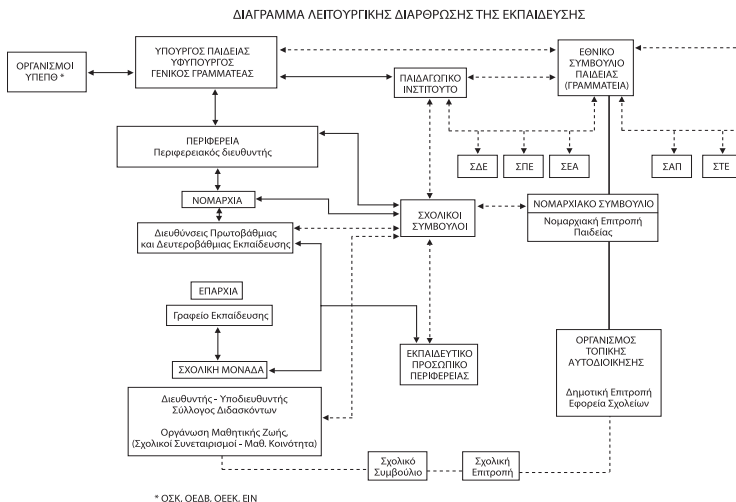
ΔΙΑΓΡΑΜΜΑ ΛΕΙΤΟΥΡΓΙΚΗΣ ΔΙΑΡΘΡΩΣΗΣ ΤΗΣ ΕΚΠΑΙΔΕΥΣΗΣ

ΟΡΓΑΝΙΣΜΟΙ ΥΠΕΠΘ *

ΥΠΟΥΡΓΟΣ ΠΑΙΔΕΙΑΣ
ΥΦΥΠΟΥΡΓΟΣ
ΓΕΝΙΚΟΣ ΓΡΑΜΜΑΤΕΑΣ

ΠΑΙΔΑΓΩΓΙΚΟ ΙΝΣΤΙΤΟΥΤΟ

ΕΘΝΙΚΟ ΣΥΜΒΟΥΛΙΟ ΠΑΙΔΕΙΑΣ (ΓΡΑΜΜΑΤΕΙΑ)

ΣΔΕ

ΣΠΕ

ΣΕΑ

ΣΑΠ

ΣΤΕ

ΠΕΡΙΦΕΡΕΙΑ
Περιφερειακός διευθυντής

ΝΟΜΑΡΧΙΑ

ΣΧΟΛΙΚΟΙ ΣΥΜΒΟΥΛΟΙ

ΝΟΜΑΡΧΙΑΚΟ ΣΥΜΒΟΥΛΙΟ
Νομαρχιακή Επιτροπή Παιδείας

Διευθύνσεις Πρωτοβάθμιας και Δευτεροβάθμιας Εκπαίδευσης

ΕΠΑΡΧΙΑ

Γραφείο Εκπαίδευσης

ΣΧΟΛΙΚΗ ΜΟΝΑΔΑ

ΕΚΠΑΙΔΕΥΤΙΚΟ ΠΡΟΣΩΠΙΚΟ ΠΕΡΙΦΕΡΕΙΑΣ

ΟΡΓΑΝΙΣΜΟΣ ΤΟΠΙΚΗΣ ΑΥΤΟΔΙΟΙΚΗΣΗΣ

Δημοτική Επιτροπή Εφορεία Σχολείων

Διευθυντής - Υποδιευθυντής
Σύλλογος Διδασκόντων

Οργάνωση Μαθητικής Ζωής,
(Σχολικοί Συνεταιρισμοί - Μαθ. Κοινότητα)

Σχολικό Συμβούλιο

Σχολική Επιτροπή

* ΟΣΚ, ΟΕΔΒ, ΟΕΕΚ, ΕΙΝ